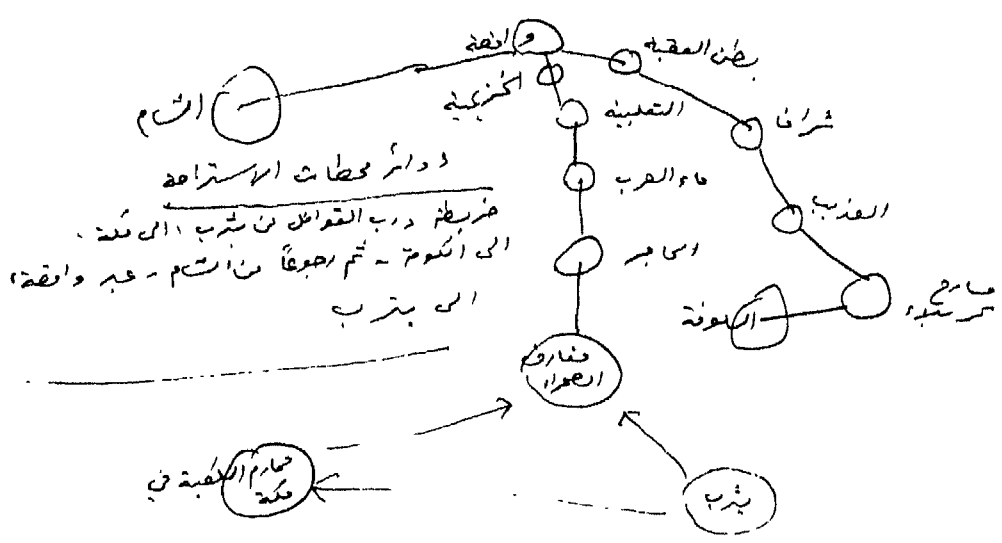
واقصة

بطن العقبة

الشام

الكرنكية

التعلبية

شراف

دوائر محطات الاستراحة

ماء العرب

العذيب

خريطة درب القوافل من يثرب الى مكة، الى الكوفة - ثم رجوعاً من الشام - عبر واقصة، الى يثرب

السماجر

مسارح بنى شيبان

الكوفة

فنادق الحمراء

صحارم الكعبة في مكة

يثرب